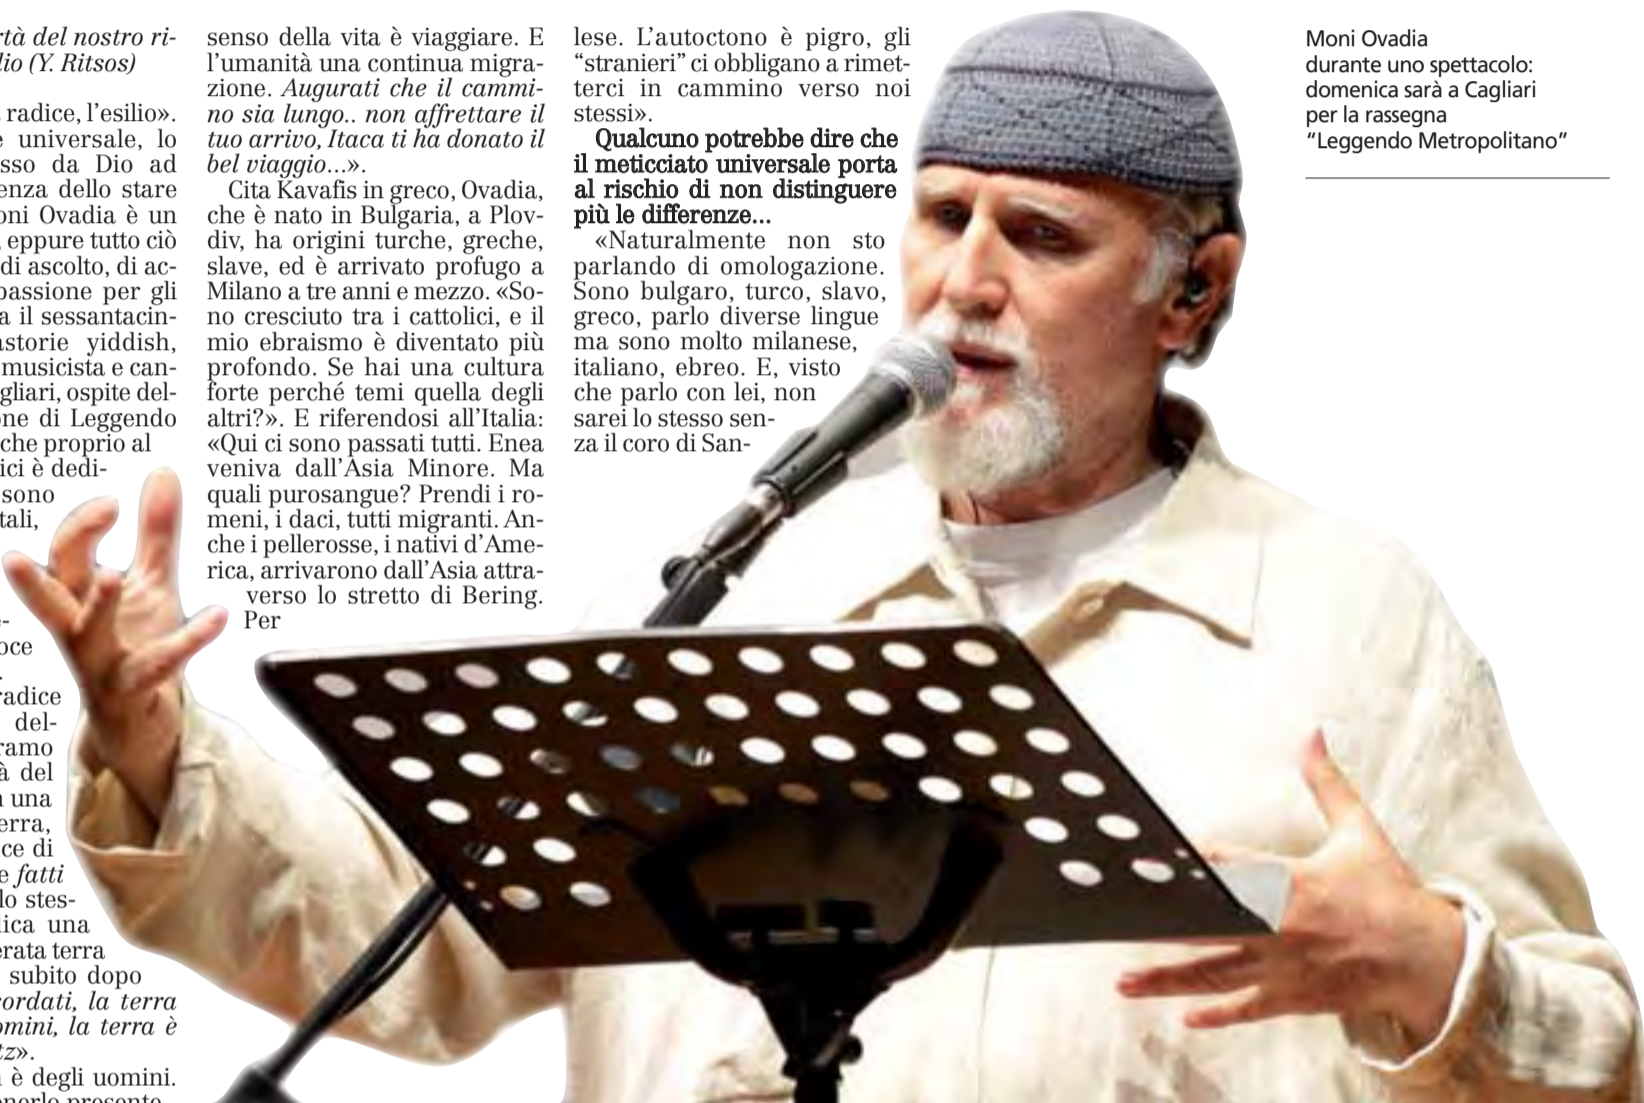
rtà del nostro ri-
dio (Y. Ritsos)

radice, l'esilio».
universale, lo
sso da Dio ad
enza dello stare
oni Ovadia è un
eppure tutto ciò
di ascolto, di ac-
passione per gli
a il sessantacin-
storie yiddish,
musicista e can-
gliari, ospite del-
ne di Leggendo
che proprio al
ici è dedi-
sono
tali,

s-
oce
.
radice
del-
ramo
à del
una
erra,
ce di
e fatti
lo stes-
ica una
erata terra
subito dopo
ordati, la terra
mini, la terra è
z».
è degli uomini.
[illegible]

senso della vita è viaggiare. E l'umanità una continua migrazione. Augurati che il cammino sia lungo.. non affrettare il tuo arrivo, Itaca ti ha donato il bel viaggio...».

Cita Kavafis in greco, Ovadia, che è nato in Bulgaria, a Plovdiv, ha origini turche, greche, slave, ed è arrivato profugo a Milano a tre anni e mezzo. «Sono cresciuto tra i cattolici, e il mio ebraismo è diventato più profondo. Se hai una cultura forte perché temi quella degli altri?». E riferendosi all'Italia: «Qui ci sono passati tutti. Enea veniva dall'Asia Minore. Ma quali purosangue? Prendi i romeni, i daci, tutti migranti. Anche i pellerosse, i nativi d'America, arrivarono dall'Asia attraverso lo stretto di Bering. Per

lese. L'autoctono è pigro, gli "stranieri" ci obbligano a rimetterci in cammino verso noi stessi».

Qualcuno potrebbe dire che il meticciato universale porta al rischio di non distinguere più le differenze...

«Naturalmente non sto parlando di omologazione. Sono bulgaro, turco, slavo, greco, parlo diverse lingue ma sono molto milanese, italiano, ebreo. E, visto che parlo con lei, non sarei lo stesso senza il coro di San-

Moni Ovadia durante uno spettacolo: domenica sarà a Cagliari per la rassegna "Leggendo Metropolitano"